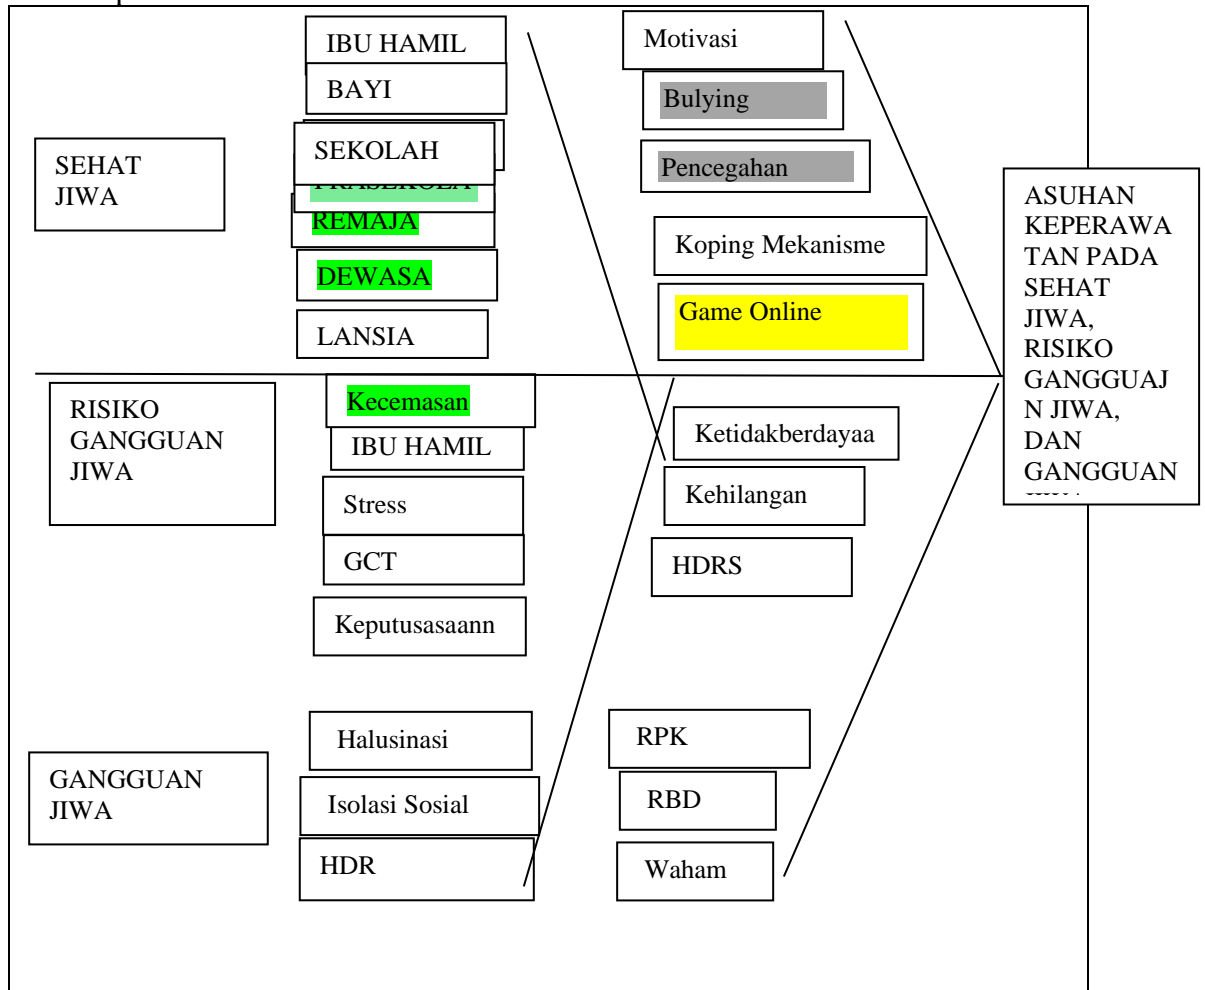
SEHAT JIWA

IBU HAMIL

BAYI

SEKOLAH

PRASEKOLA

REMAJA

DEWASA

LANSIA

Motivasi

Bulying

Pencegahan

Koping Mekanisme

Game Online

ASUHAN KEPERAWATAN PADA SEHAT JIWA, RISIKO GANGGUAJN JIWA, DAN GANGGUAN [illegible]

RISIKO GANGGUAN JIWA

Kecemasan

IBU HAMIL

Stress

GCT

Keputusasaann

Ketidakberdayaa

Kehilangan

HDRS

GANGGUAN JIWA

Halusinasi

Isolasi Sosial

HDR

RPK

RBD

Waham